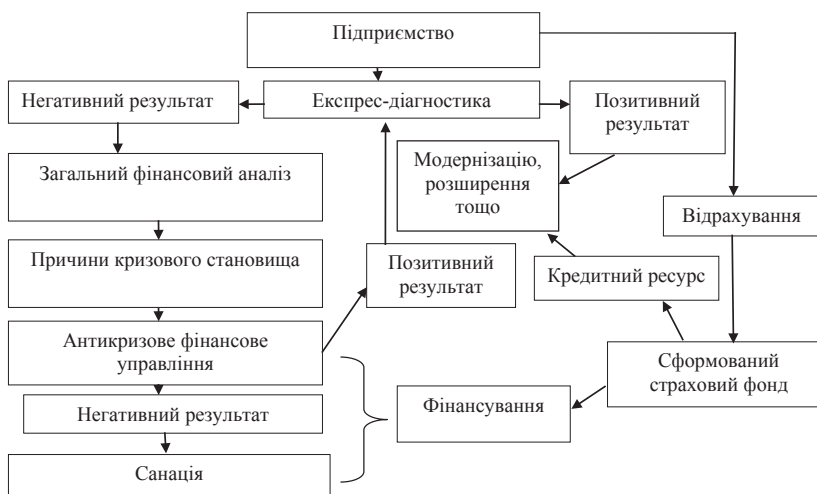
Підприємство

Негативний результат

Експрес-діагностика

Позитивний результат

Модернізацію, розширення тощо

Загальний фінансовий аналіз

Відрахування

Причини кризового становища

Позитивний результат

Кредитний ресурс

Антикризове фінансове управління

Сформований страховий фонд

Негативний результат

Фінансування

Санація